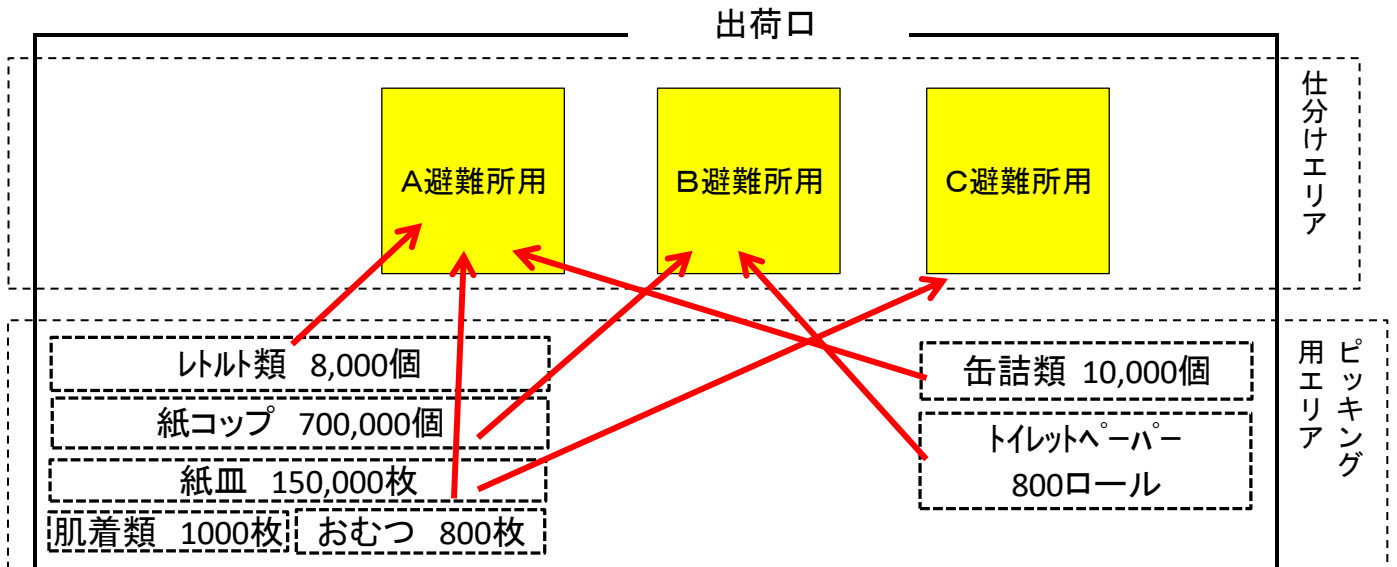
出荷口

仕分けエリア

A避難所用

B避難所用

C避難所用

ピッキング用エリア

レトルト類　8,000個

紙コップ　700,000個

紙皿　150,000枚

肌着類　1000枚

おむつ　800枚

缶詰類　10,000個

トイレットペーパー

800ロール